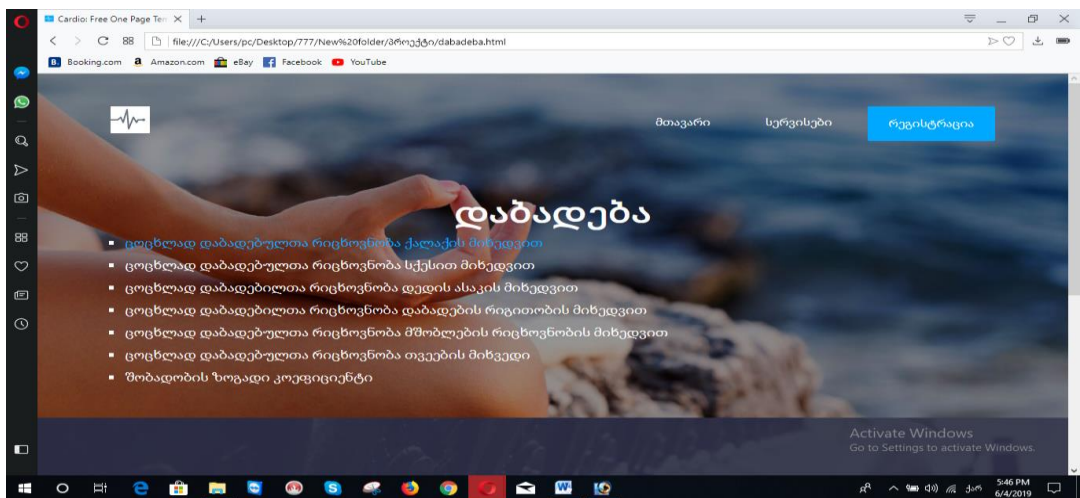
Cardio: Free One Page Ten ×
+
88 file:///C:/Users/pc/Desktop/777/New%20folder/პროექტი/dabadeba.html
Booking.com Amazon.com eBay Facebook YouTube

მთავარი სერვისები რეგისტრაცია

დაბადება

ცოცხლად დაბადებულთა რიცხოვნობა ქალაქის მიხედვით
ცოცხლად დაბადებულთა რიცხოვნობა სქესით მიხედვით
ცოცხლად დაბადებილთა რიცხოვნობა დედის ასაკის მიხედვით
ცოცხლად დაბადებულთა რიცხოვნობა დაბადების რიგითობის მიხედვით
ცოცხლად დაბადებულთა რიცხოვნობა მშობლების რიცხოვნობის მიხედვით
ცოცხლად დაბადებულთა რიცხოვნობა თვეების მიხვედი
შობადობის ზოგადი კოეფიციენტი

Activate Windows
Go to Settings to activate Windows.

ქართ 5:46 PM 6/4/2019